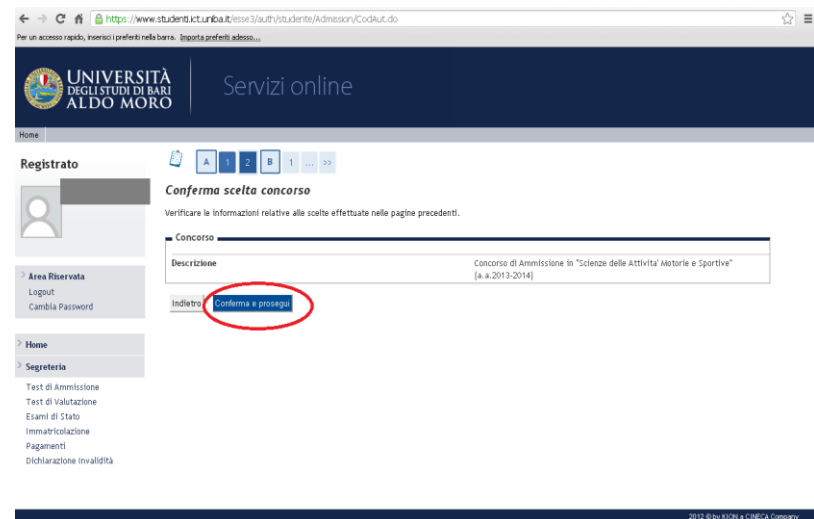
https://www.studenti.ict.uniba.it/esse3/auth/studente/Admission/CodAut.do

Per un accesso rapido, inserisci i preferiti nella barra. Importa preferiti adesso...

UNIVERSITÀ DEGLI STUDI DI BARI ALDO MORO

Servizi online

Home

Registrato

Area Riservata
Logout
Cambia Password

Home

Segreteria

Test di Ammissione
Test di Valutazione
Esami di Stato
Immatricolazione
Pagamenti
Dichiarazione Invalidità

A 1 2 B 1 ... >>

Conferma scelta concorso

Verificare le informazioni relative alle scelte effettuate nelle pagine precedenti.

Concorso

| Descrizione | Concorso di Ammissione in "Scienze delle Attivita' Motorie e Sportive" (a.a.2013-2014) |
|---|---|

Indietro Conferma e prosegui

2012 © by KION a CINECA Company